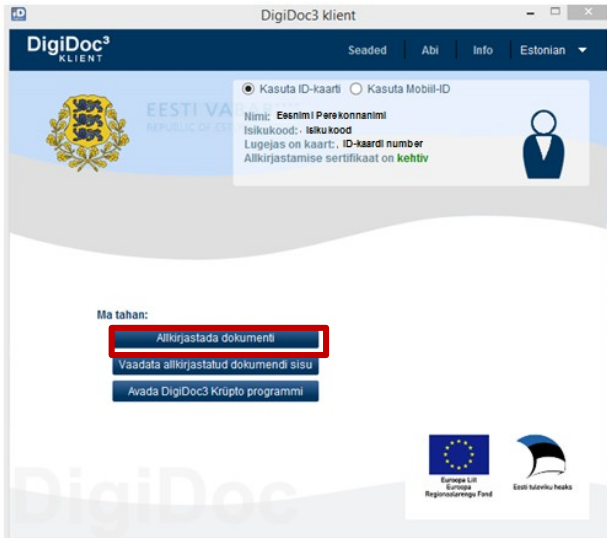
DigiDoc3 klient

DigiDoc³ KLIENT

Seaded Abi Info Estonian

EESTI VABARIIK
REPUBLIC OF ESTONIA

Kasuta ID-kaarti Kasuta Mobiil-ID

Nimi: Eesnimi Perekonnanimi
Isikukood: Isikukood
Lugejas on kaart: , ID-kaardi number
Allkirjastamise sertifikaat on kehtiv

Ma tahan:

Allkirjastada dokumenti

Vaadata allkirjastatud dokumendi sisu

Avada DigiDoc3 Krüpto programmi

Euroopa Liit
Euroopa
Regionaalarengu Fond

Eesti tuleviku heaks

DigiDoc